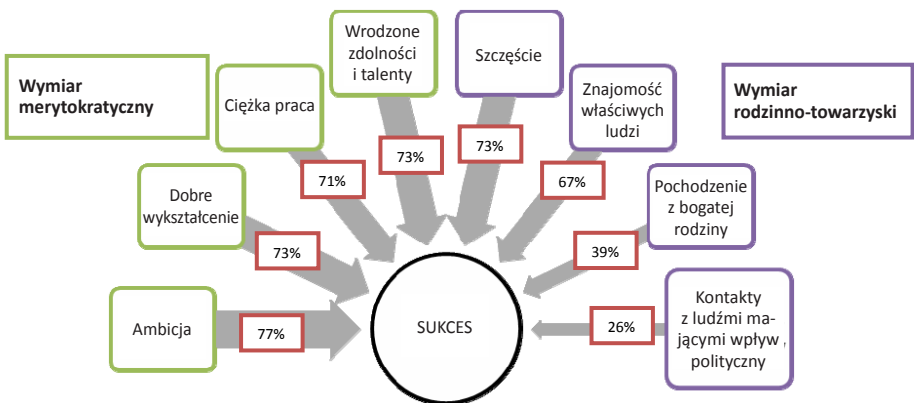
Wymiar merytokratyczny

Ciężka praca

Wrodzone zdolności i talenty

Szczęście

Znajomość właściwych ludzi

Wymiar rodzinno-towarzyski

71%

73%

73%

67%

Dobre wykształcenie

Pochodzenie z bogatej rodziny

73%

39%

Ambicja

77%

SUKCES

26%

Kontakty z ludźmi mającymi wpływ , polityczny